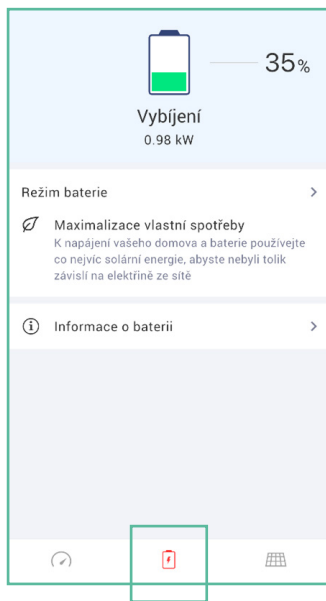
35%

Vybíjení
0.98 kW

Režim baterie

Maximalizace vlastní spotřeby
K napájení vašeho domova a baterie používejte co nejvíc solární energie, abyste nebyli tolik závislí na elektřině ze sítě

Informace o baterii